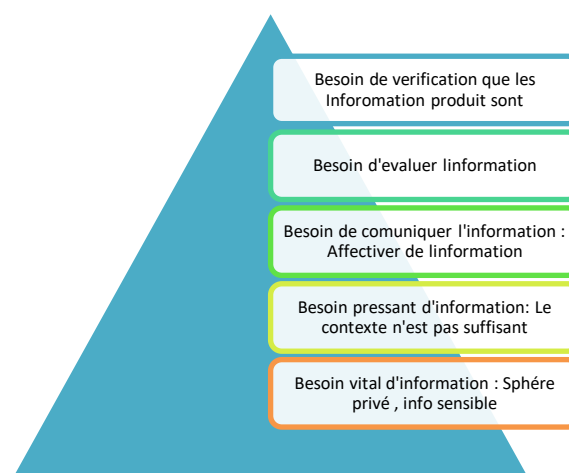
Besoin de verification que les Inforomation produit sont

Besoin d'evaluer linformation

Besoin de comuniquer l'information : Affectiver de linformation

Besoin pressant d'information: Le contexte n'est pas suffisant

Besoin vital d'information : Sphére privé , info sensible